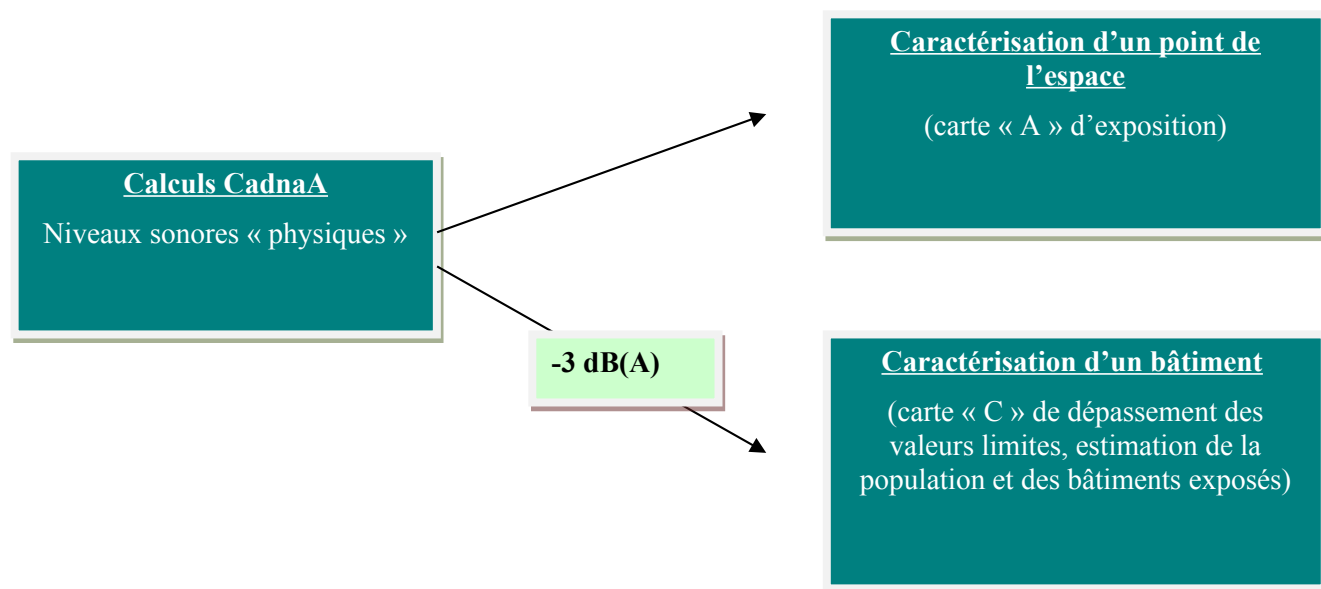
Calculs CadnaA

Niveaux sonores « physiques »

Caractérisation d'un point de l'espace

(carte « A » d'exposition)

-3 dB(A)

Caractérisation d'un bâtiment

(carte « C » de dépassement des valeurs limites, estimation de la population et des bâtiments exposés)